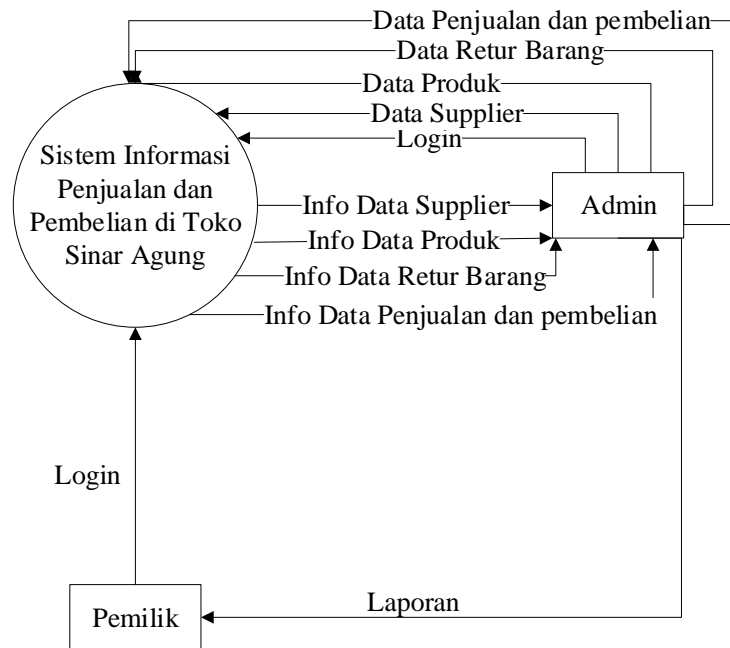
Data Penjualan dan pembelian
Data Retur Barang
Data Produk
Data Supplier
Login
Sistem Informasi Penjualan dan Pembelian di Toko Sinar Agung
Info Data Supplier
Info Data Produk
Info Data Retur Barang
Info Data Penjualan dan pembelian
Admin
Login
Pemilik
Laporan